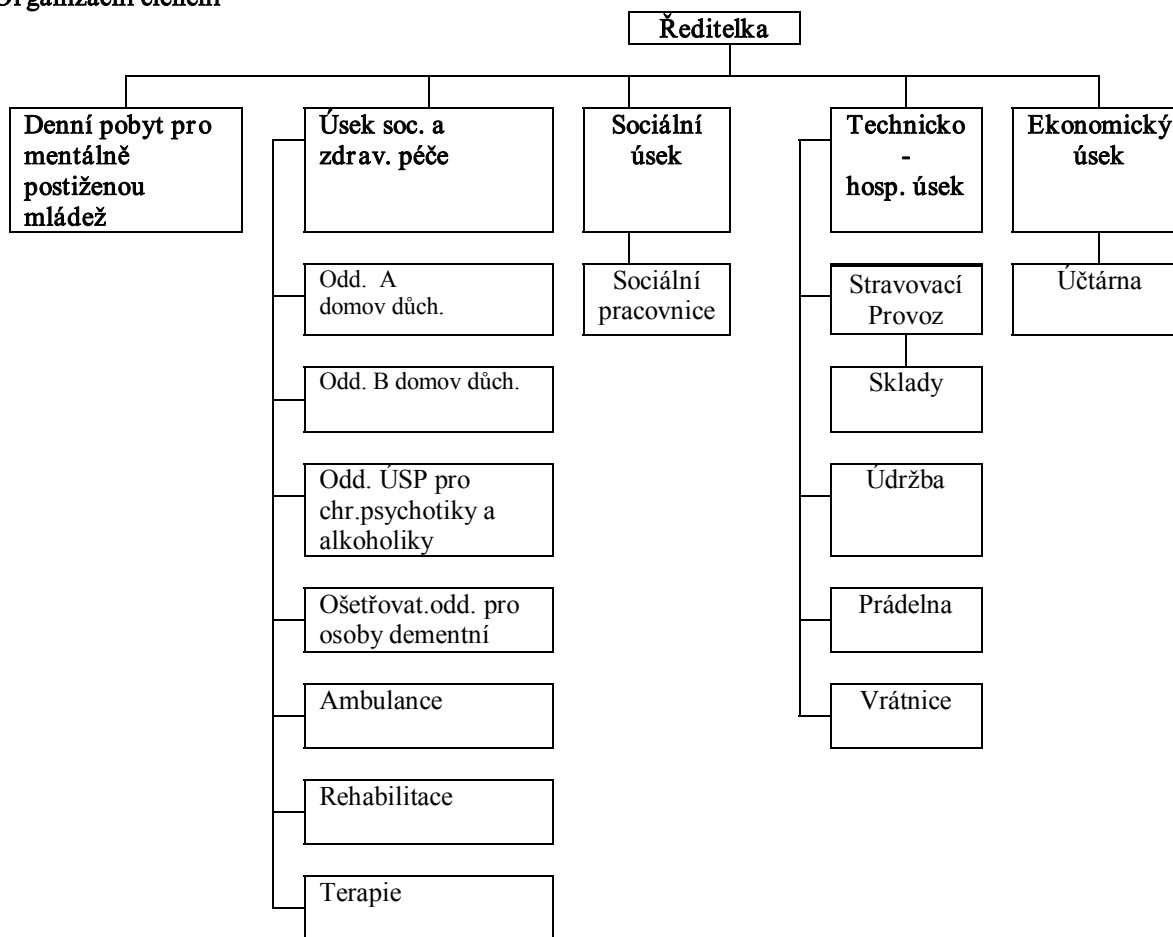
Organizační členění

Ředitelka

Denní pobyt pro mentálně postiženou mládež

Úsek soc. a zdrav. péče

Odd. A domov důch.

Odd. B domov důch.

Odd. ÚSP pro chr.psychotiky a alkoholiky

Ošetřovat.odd. pro osoby dementní

Ambulance

Rehabilitace

Terapie

Sociální úsek

Sociální pracovnice

Technicko - hosp. úsek

Stravovací Provoz

Sklady

Údržba

Prádelna

Vrátnice

Ekonomický úsek

Účtárna